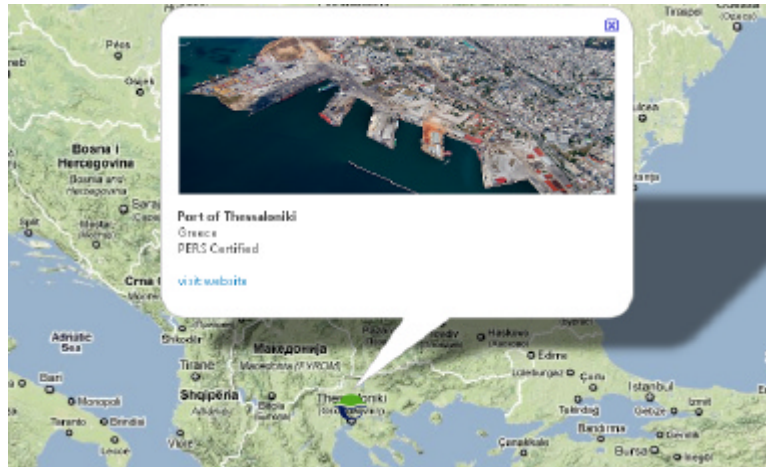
Port of Thessaloniki
Greece
PERS Certified

visit website

Pécs
Bosna i Hercegovina
Bosnia and Herzegovina
Sarajevo
Split
Crna Gora
Montenegro
Podgorica
Shkoder
Adriatic Sea
Bari
Monopoli
Taranto
Brindisi
Lecce
Tirane
Shqipëria
Albania
Vlorë
Македонија
(FYROM)
Thessaloniki
Haskovo
Edirne
Çorlu
İstanbul
Tekirdağ
Gebze
İzmit
Bandırma
Bursa
Çanakkale
Tiraspol
Odesa
Tulcea